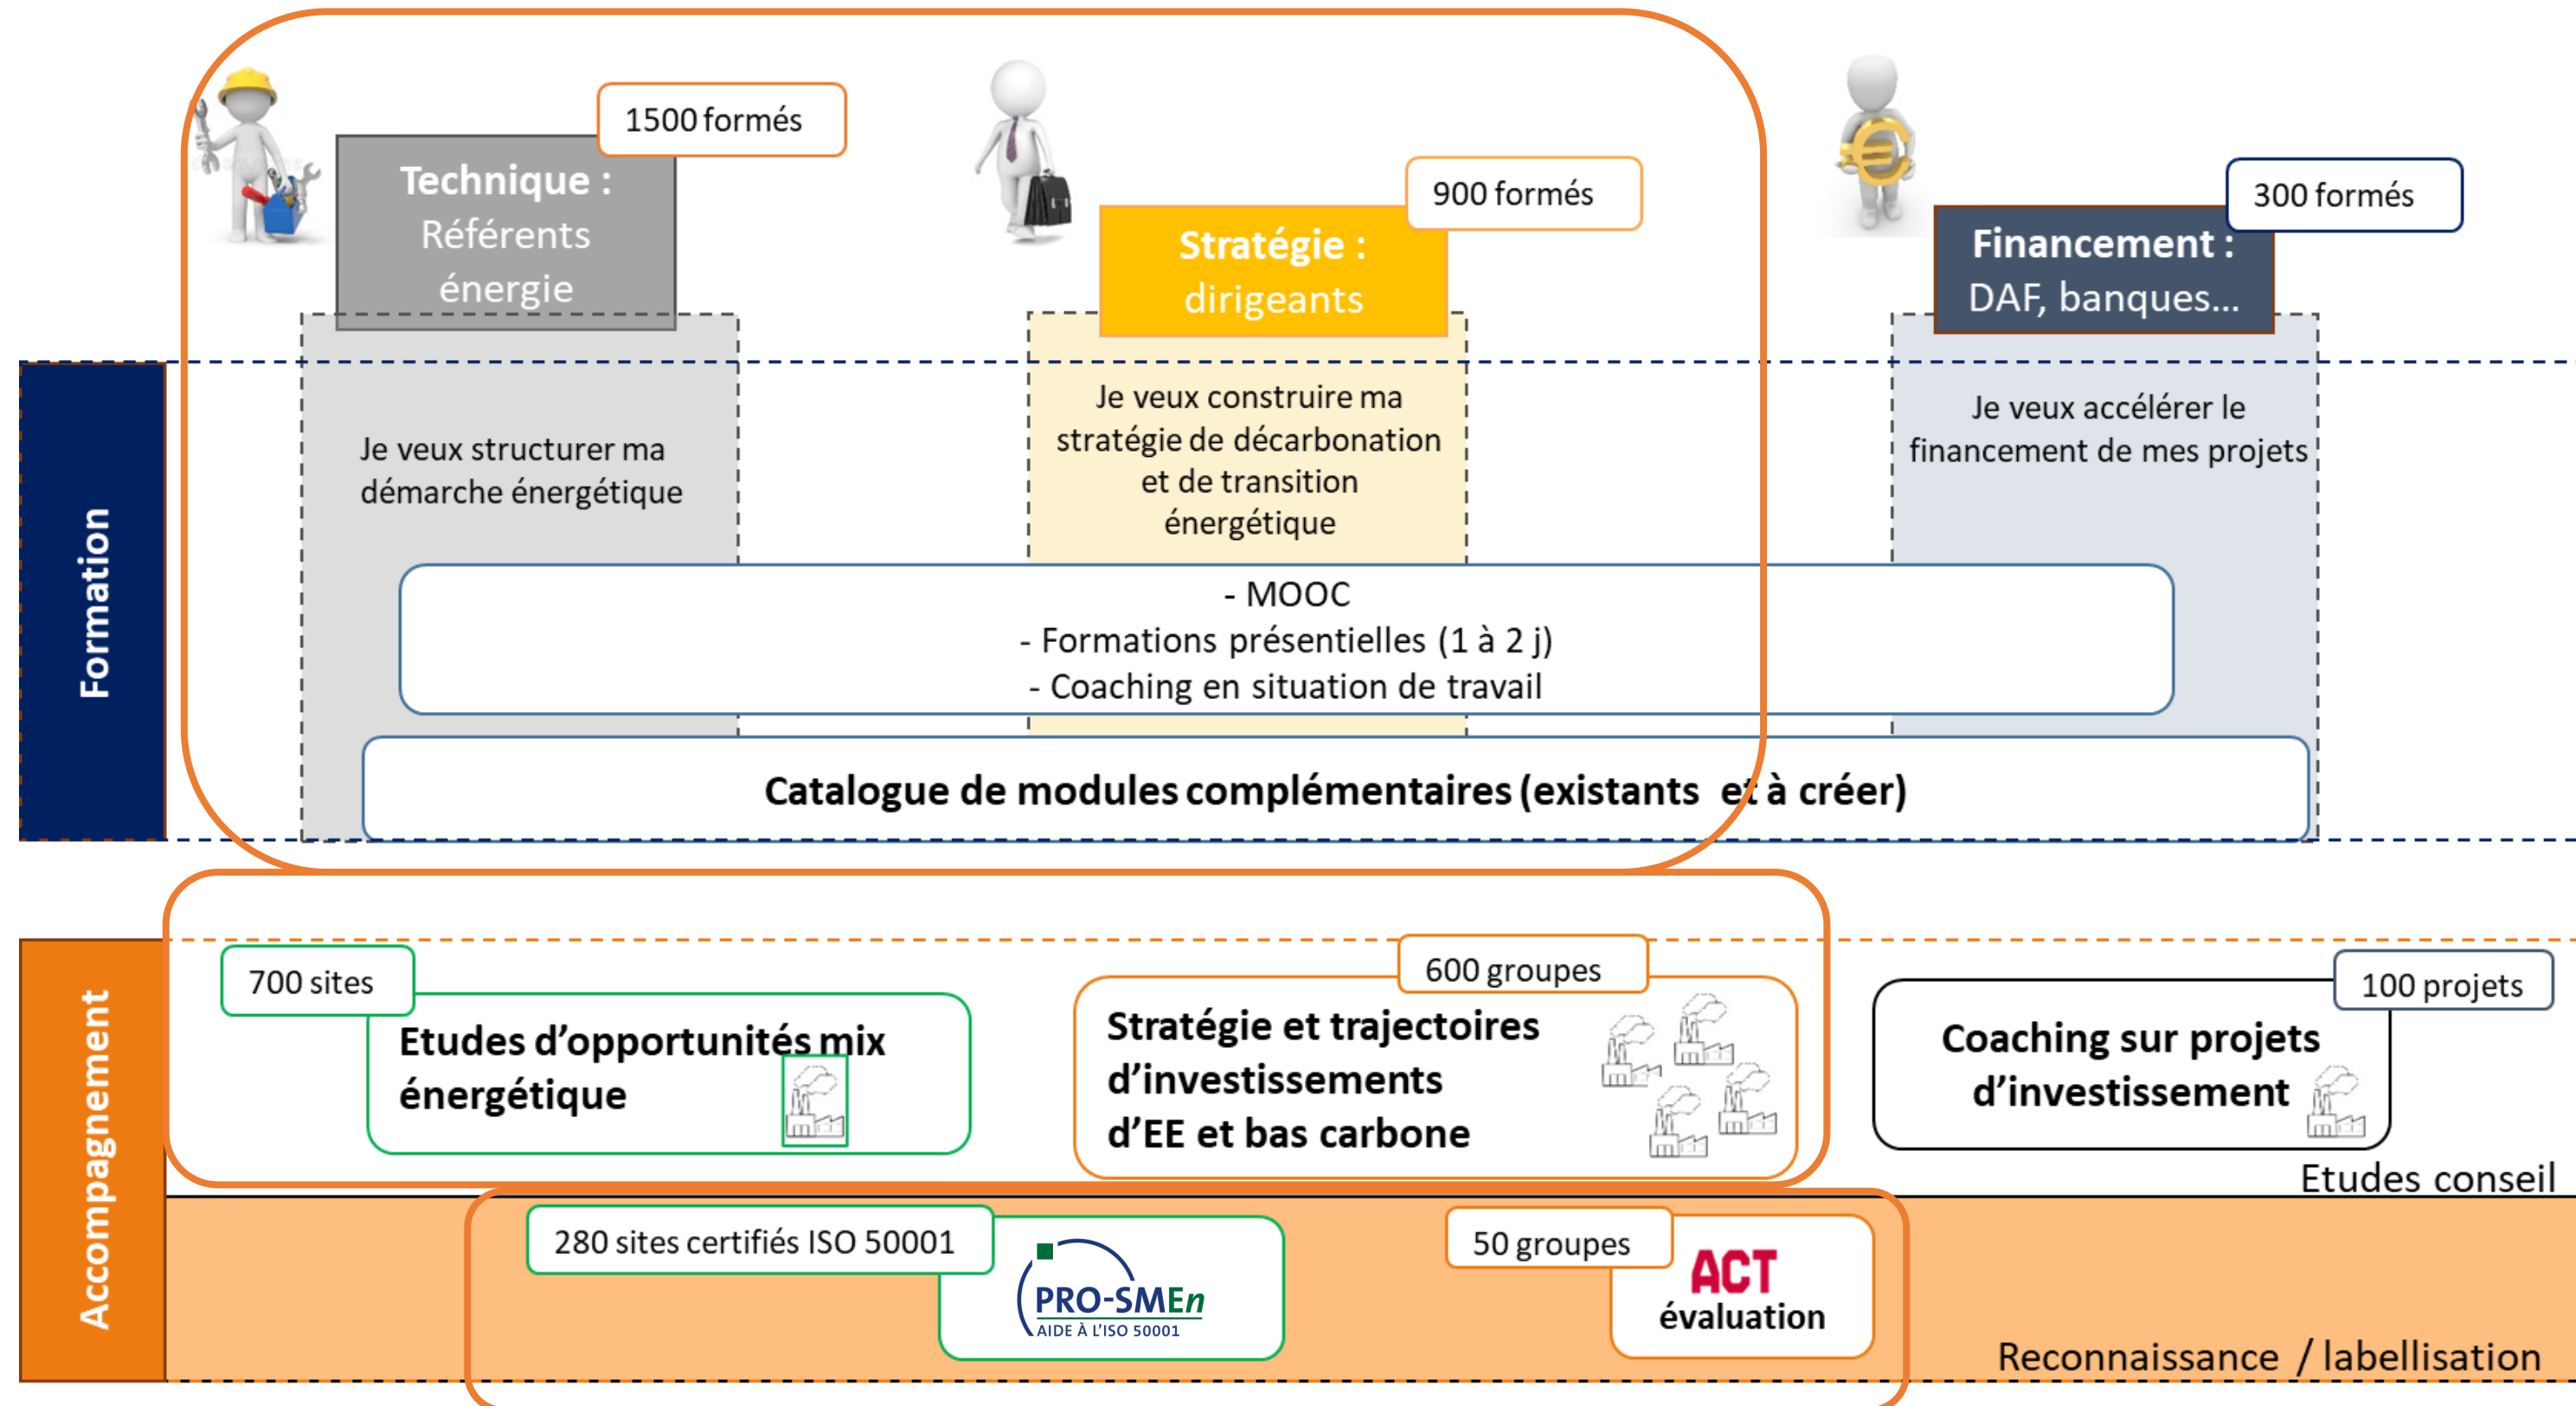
1500 formés

Technique : Référents énergie

900 formés

Stratégie : dirigeants

300 formés

Financement : DAF, banques…

Formation

Je veux structurer ma démarche énergétique

Je veux construire ma stratégie de décarbonation et de transition énergétique

Je veux accélérer le financement de mes projets

- MOOC
- Formations présentielles (1 à 2 j)
- Coaching en situation de travail

Catalogue de modules complémentaires (existants et à créer)

Accompagnement

700 sites

Etudes d'opportunités mix énergétique

600 groupes

Stratégie et trajectoires d'investissements d'EE et bas carbone

100 projets

Coaching sur projets d'investissement

Etudes conseil

280 sites certifiés ISO 50001

PRO-SMEn
AIDE À L'ISO 50001

50 groupes

ACT
évaluation

Reconnaissance / labellisation